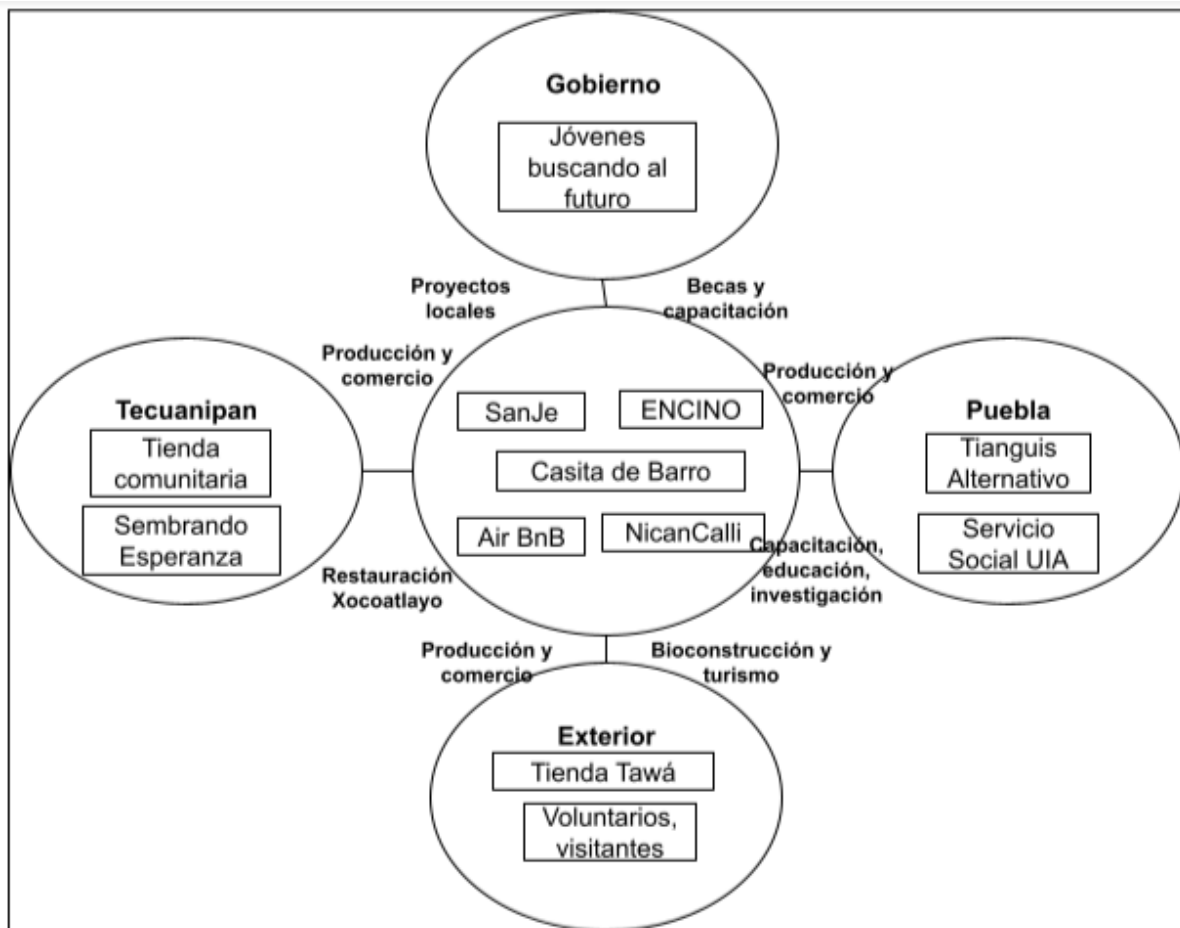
Gobierno

Jóvenes buscando al futuro

Proyectos locales

Becas y capacitación

Producción y comercio

Producción y comercio

Tecuanipan

Tienda comunitaria

Sembrando Esperanza

SanJe

ENCINO

Casita de Barro

Air BnB

NicanCalli

Puebla

Tianguis Alternativo

Servicio Social UIA

Restauración Xocoatlayo

Capacitación, educación, investigación

Producción y comercio

Bioconstrucción y turismo

Exterior

Tienda Tawá

Voluntarios, visitantes